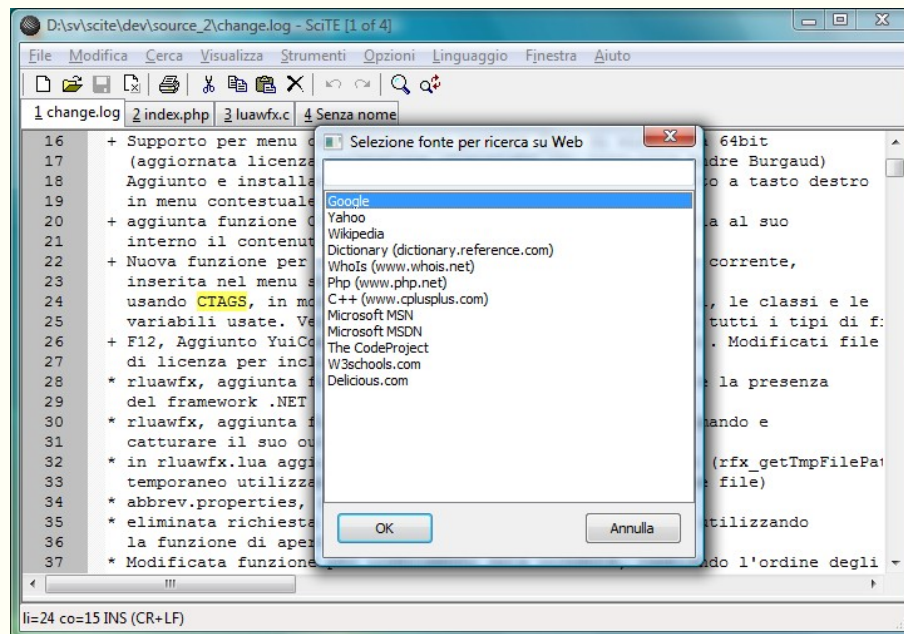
D:\sv\scite\dev\source_2\change.log - SciTE [1 of 4]

File Modifica Cerca Visualizza Strumenti Opzioni Linguaggio Finestra Aiuto

1 change.log 2 index.php 3 luawfx.c 4 Senza nome

16 + Supporto per menu c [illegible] 64bit
17 (aggiornata licenza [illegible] dre Burgaud)
18 Aggiunto e installa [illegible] o a tasto destro
19 in menu contestuale
20 + aggiunta funzione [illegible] a al suo
21 interno il contenut
22 + Nuova funzione per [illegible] corrente,
23 inserita nel menu s
24 usando CTAGS, in mo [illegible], le classi e le
25 variabili usate. Ve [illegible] tutti i tipi di f
26 + F12, Aggiunto YuiCo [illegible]. Modificati file
27 di licenza per incl
28 * rluawfx, aggiunta f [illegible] la presenza
29 del framework .NET
30 * rluawfx, aggiunta f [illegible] ando e
31 catturare il suo ou
32 * in rluawfx.lua aggi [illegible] (rfx_getTmpFilePat
33 temporaneo utilizza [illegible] file)
34 * abbrev.properties,
35 * eliminata richiesta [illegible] tilizzando
36 la funzione di aper
37 * Modificata funzione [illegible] do l'ordine degli

Selezione fonte per ricerca su Web

Google
Yahoo
Wikipedia
Dictionary (dictionary.reference.com)
WhoIs (www.whois.net)
Php (www.php.net)
C++ (www.cplusplus.com)
Microsoft MSN
Microsoft MSDN
The CodeProject
W3schools.com
Delicious.com

OK
Annulla

li=24 co=15 INS (CR+LF)